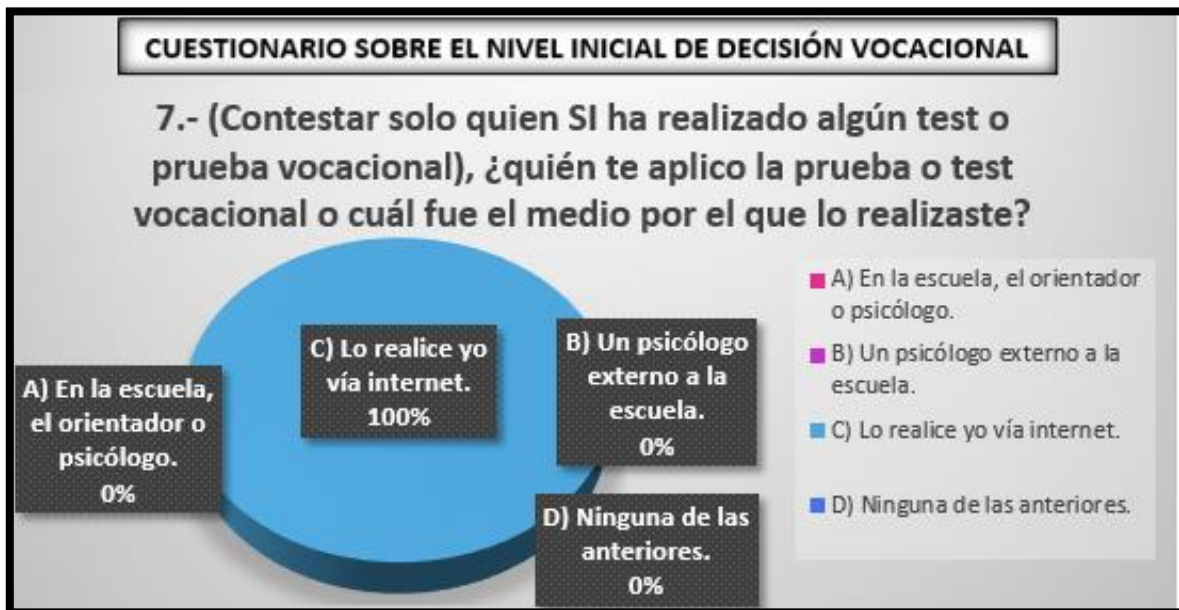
CUESTIONARIO SOBRE EL NIVEL INICIAL DE DECISIÓN VOCACIONAL

7.- (Contestar solo quien SI ha realizado algún test o prueba vocacional), ¿quién te aplico la prueba o test vocacional o cuál fue el medio por el que lo realizaste?

A) En la escuela, el orientador o psicólogo. 0%

C) Lo realice yo vía internet. 100%

B) Un psicólogo externo a la escuela. 0%

D) Ninguna de las anteriores. 0%

A) En la escuela, el orientador o psicólogo.
B) Un psicólogo externo a la escuela.
C) Lo realice yo vía internet.
D) Ninguna de las anteriores.